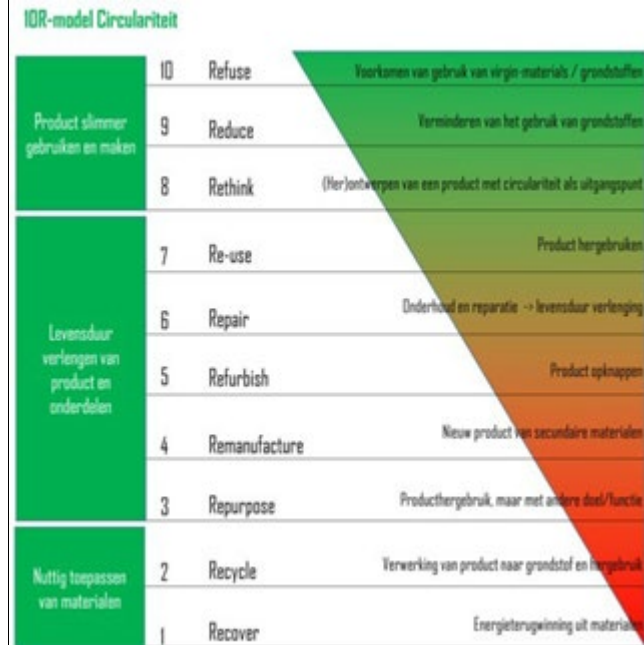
10R-model Circulariteit

| | | | |
|---|---|---|---|
| Product slimmer gebruiken en maken | 10 | Refuse | Voorkomen van gebruik van virgin-materials / grondstoffen |
| | 9 | Reduce | Verminderen van het gebruik van grondstoffen |
| | 8 | Rethink | (Her)ontwerpen van een product met circulariteit als uitgangspunt |
| Levensduur verlengen van product en onderdelen | 7 | Re-use | Product hergebruiken |
| | 6 | Repair | Onderhoud en reparatie -> levensduur verlenging |
| | 5 | Refurbish | Product opknappen |
| | 4 | Remanufacture | Nieuw product van secundaire materialen |
| | 3 | Repurpose | Producthergebruik, maar met andere doel/functie |
| Nuttig toepassen van materialen | 2 | Recycle | Verwerking van product naar grondstof en hergebruik |
| | 1 | Recover | Energieterugwinning uit materialen |